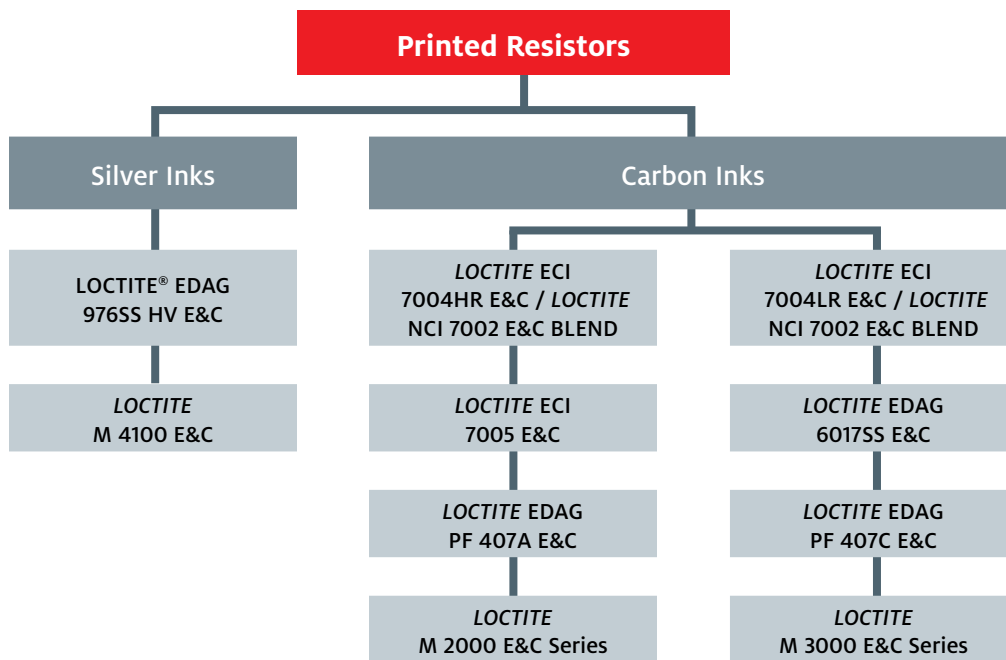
Printed Resistors

Silver Inks

LOCTITE® EDAG 976SS HV E&C

LOCTITE M 4100 E&C

Carbon Inks

LOCTITE ECI 7004HR E&C / LOCTITE NCI 7002 E&C BLEND

LOCTITE ECI 7005 E&C

LOCTITE EDAG PF 407A E&C

LOCTITE M 2000 E&C Series

LOCTITE ECI 7004LR E&C / LOCTITE NCI 7002 E&C BLEND

LOCTITE EDAG 6017SS E&C

LOCTITE EDAG PF 407C E&C

LOCTITE M 3000 E&C Series